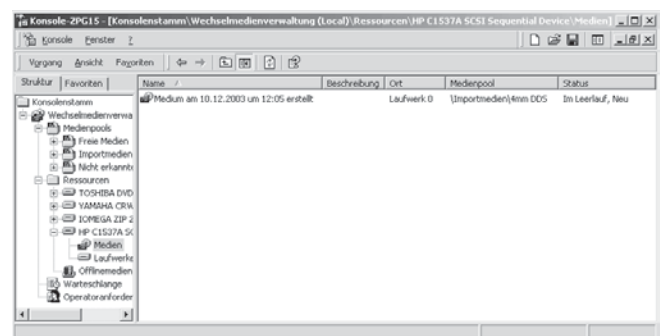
Konsole-ZPG15 - [Konsolenstamm\Wechselmedienverwaltung (Local)\Ressourcen\HP C1537A SCSI Sequential Device\Medien]

Konsole Fenster ?

Vorgang Ansicht Favoriten

Struktur | Favoriten

Konsolenstamm
Wechselmedienverwa
Medienpools
Freie Medien
Importmedien
Nicht erkannt
Ressourcen
TOSHIBA DVD
YAMAHA CRW
IOMEGA ZIP 2
HP C1537A SC
Medien
Laufwerk
Offlinemedien
Warteschlange
Operatoranforder

| Name / | Beschreibung | Ort | Medienpool | Status |
|---|---|---|---|---|
| Medium am 10.12.2003 um 12:05 erstellt | | Laufwerk 0 | \Importmedien\4mm DDS | Im Leerlauf, Neu |